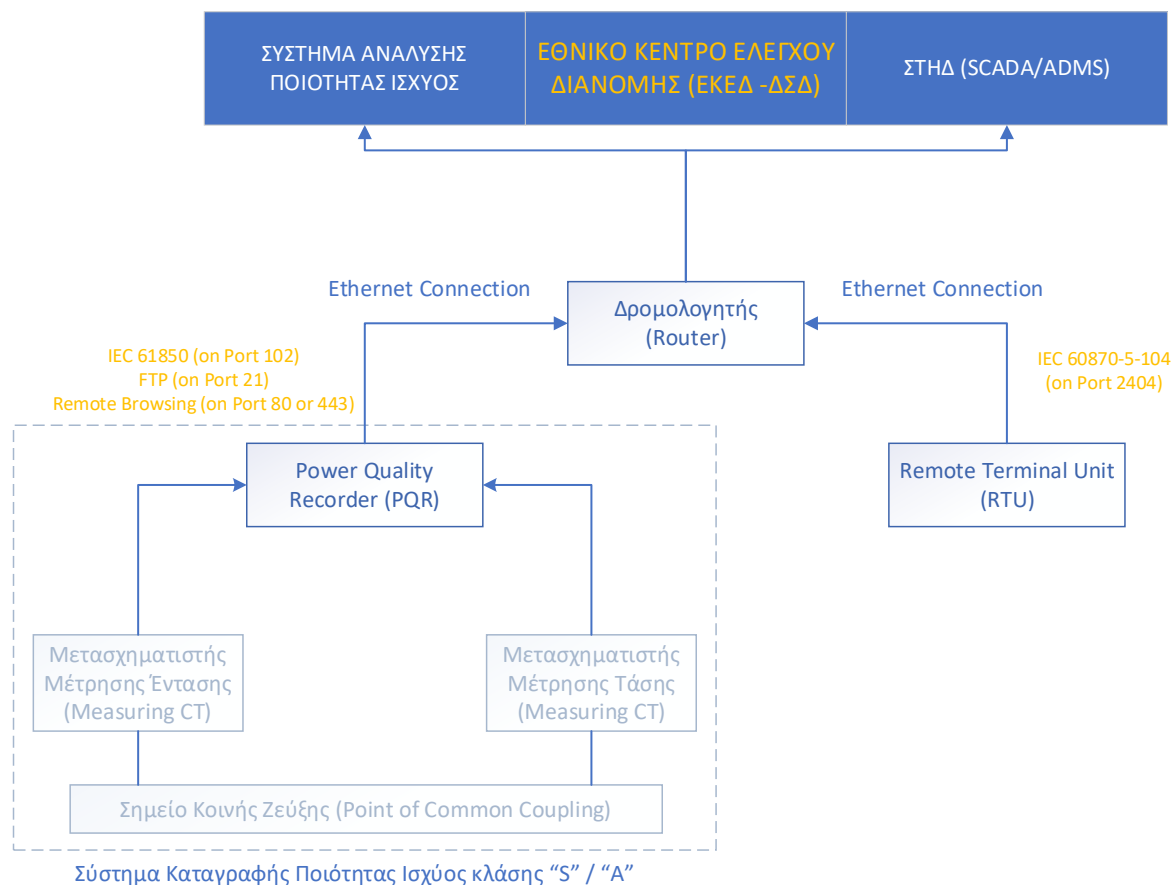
ΣΥΣΤΗΜΑ ΑΝΑΛΥΣΗΣ ΠΟΙΟΤΗΤΑΣ ΙΣΧΥΟΣ

ΕΘΝΙΚΟ ΚΕΝΤΡΟ ΕΛΕΓΧΟΥ ΔΙΑΝΟΜΗΣ (ΕΚΕΔ -ΔΣΔ)

ΣΤΗΔ (SCADA/ADMS)

Ethernet Connection

Δρομολογητής (Router)

Ethernet Connection

IEC 61850 (on Port 102)
FTP (on Port 21)
Remote Browsing (on Port 80 or 443)

IEC 60870-5-104 (on Port 2404)

Power Quality Recorder (PQR)

Remote Terminal Unit (RTU)

Μετασχηματιστής Μέτρησης Έντασης (Measuring CT)

Μετασχηματιστής Μέτρησης Τάσης (Measuring CT)

Σημείο Κοινής Ζεύξης (Point of Common Coupling)

Σύστημα Καταγραφής Ποιότητας Ισχύος κλάσης “S” / “A”